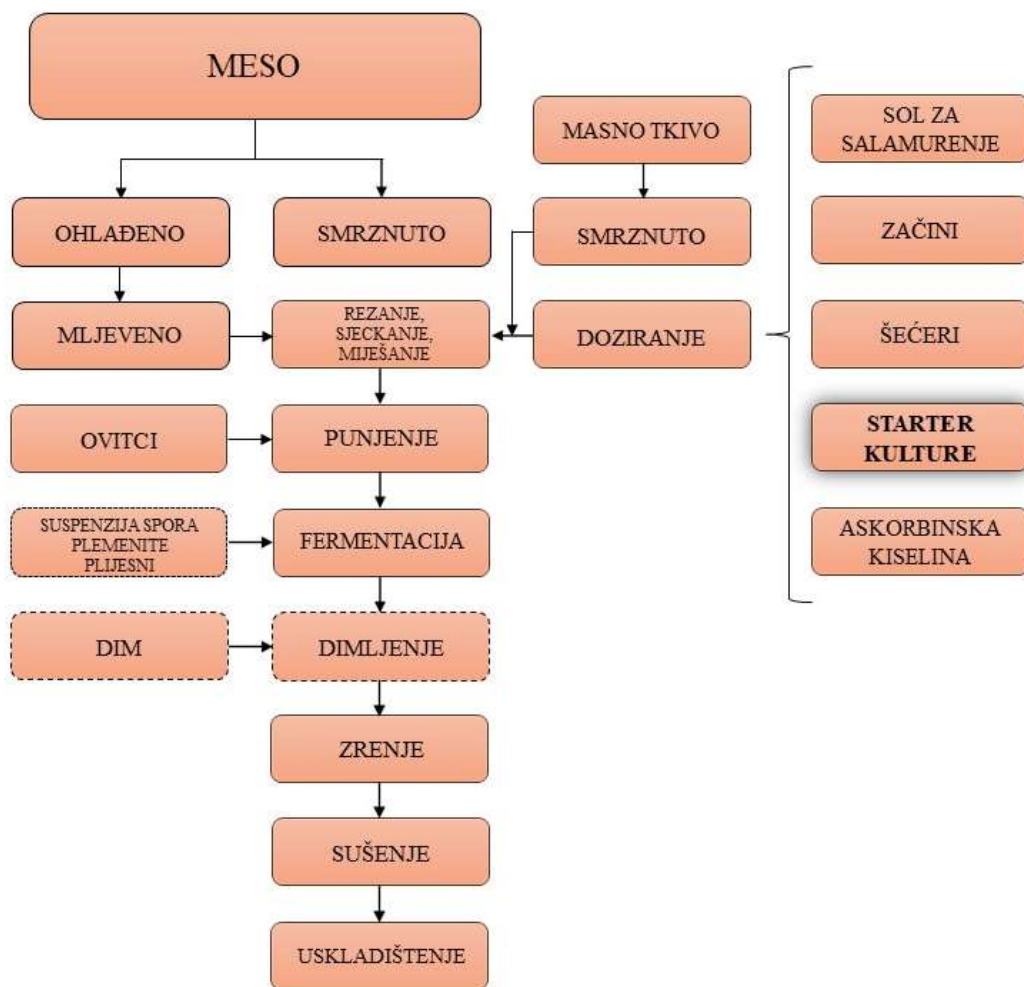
MESO

OHLAĐENO

SMRZNUTO

MASNO TKIVO

SMRZNUTO

MLJEVENO

REZANJE, SJECKANJE, MIJEŠANJE

DOZIRANJE

SOL ZA SALAMURENJE

ZAČINI

ŠEĆERI

STARTER KULTURE

ASKORBINSKA KISELINA

OVITCI

PUNJENJE

SUSPENZIJA SPORA PLEMENITE PLIJESNI

FERMENTACIJA

DIM

DIMLJENJE

ZRENJE

SUŠENJE

USKLADIŠTENJE